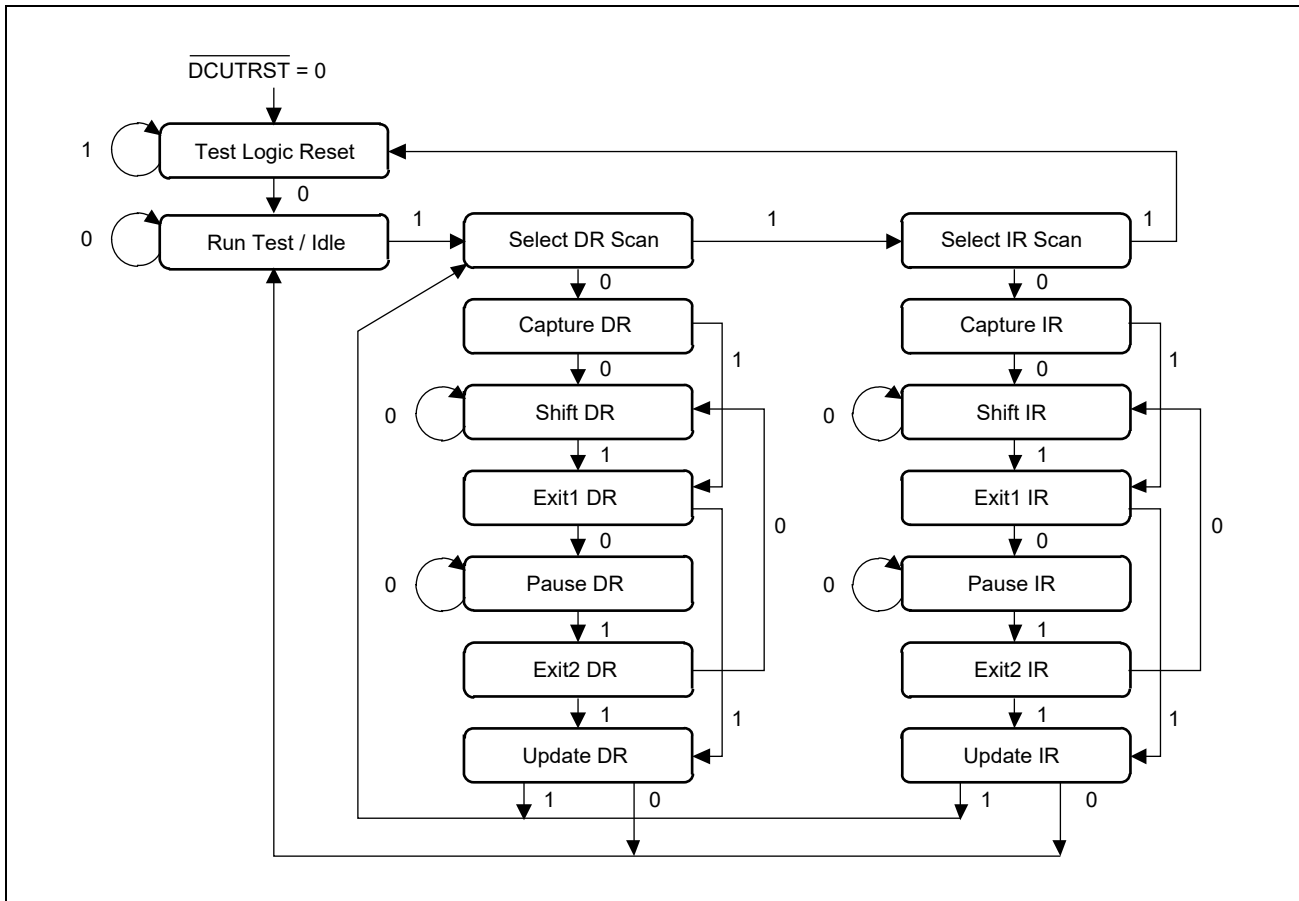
$\overline{DCUTRST}$ = 0

1 Test Logic Reset

0

0 Run Test / Idle

1

Select DR Scan

1

Select IR Scan

1

0

Capture DR

1

0

0 Shift DR

1

Exit1 DR

0

0

0 Pause DR

1

Exit2 DR

1

1

Update DR

1 0

0

Capture IR

1

0

0 Shift IR

1

Exit1 IR

0

0

0 Pause IR

1

Exit2 IR

1

1

Update IR

1 0